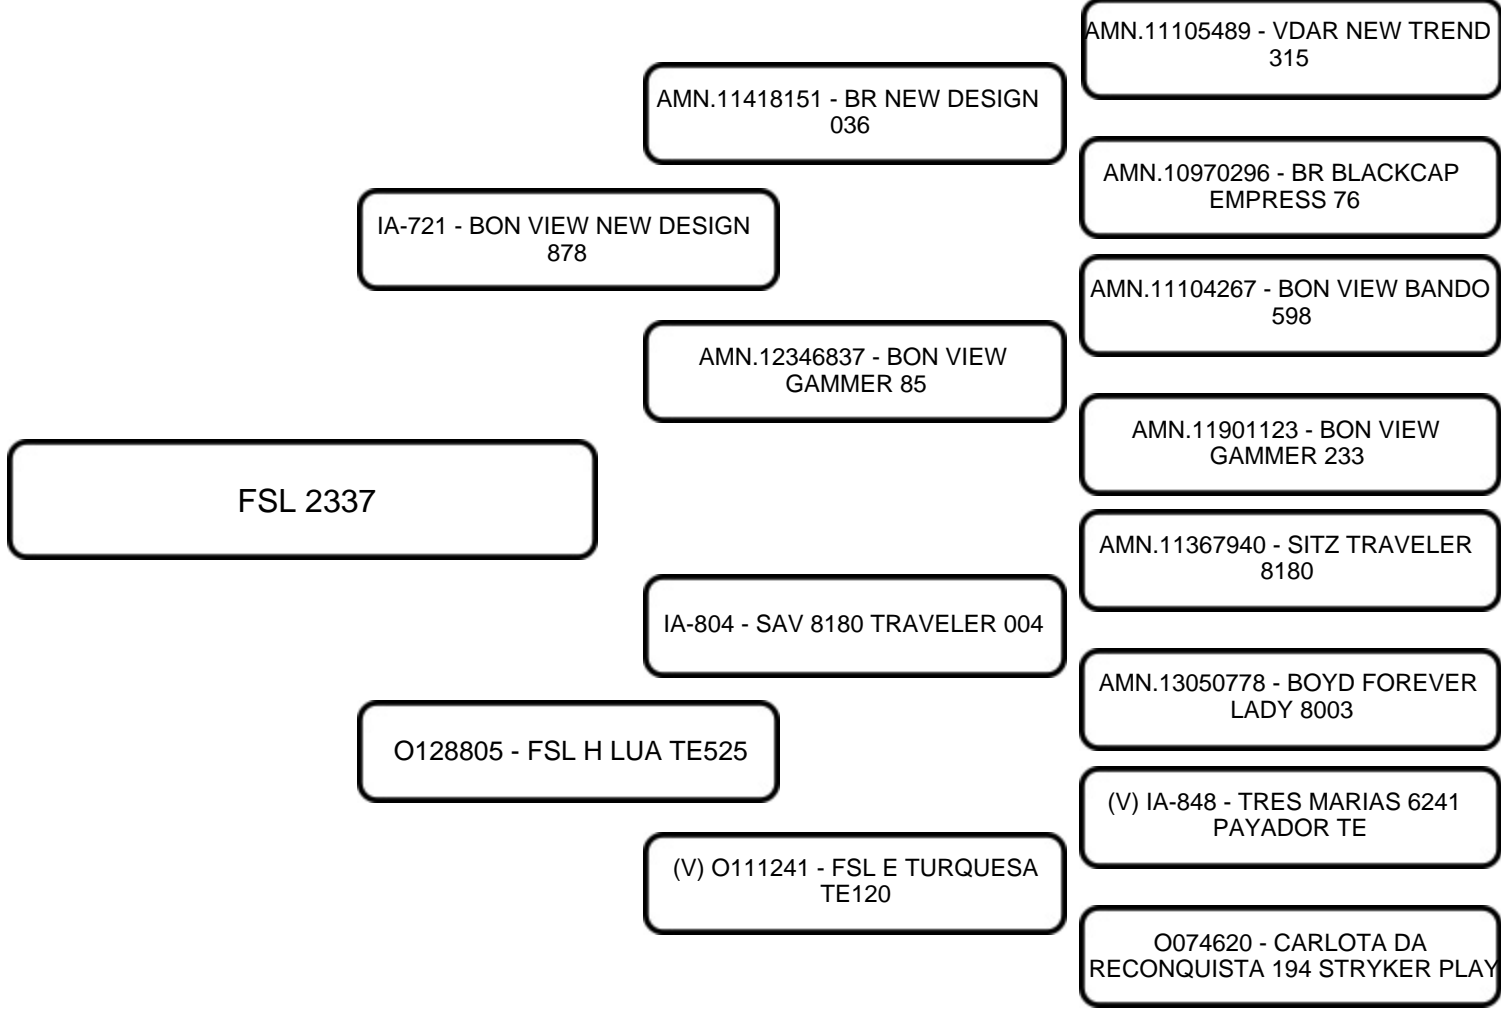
AMN.11105489 - VDAR NEW TREND 315

AMN.11418151 - BR NEW DESIGN 036

AMN.10970296 - BR BLACKCAP EMPRESS 76

IA-721 - BON VIEW NEW DESIGN 878

AMN.11104267 - BON VIEW BANDO 598

AMN.12346837 - BON VIEW GAMMER 85

AMN.11901123 - BON VIEW GAMMER 233

FSL 2337

AMN.11367940 - SITZ TRAVELER 8180

IA-804 - SAV 8180 TRAVELER 004

AMN.13050778 - BOYD FOREVER LADY 8003

O128805 - FSL H LUA TE525

(V) IA-848 - TRES MARIAS 6241 PAYADOR TE

(V) O111241 - FSL E TURQUESA TE120

O074620 - CARLOTA DA RECONQUISTA 194 STRYKER PLAY